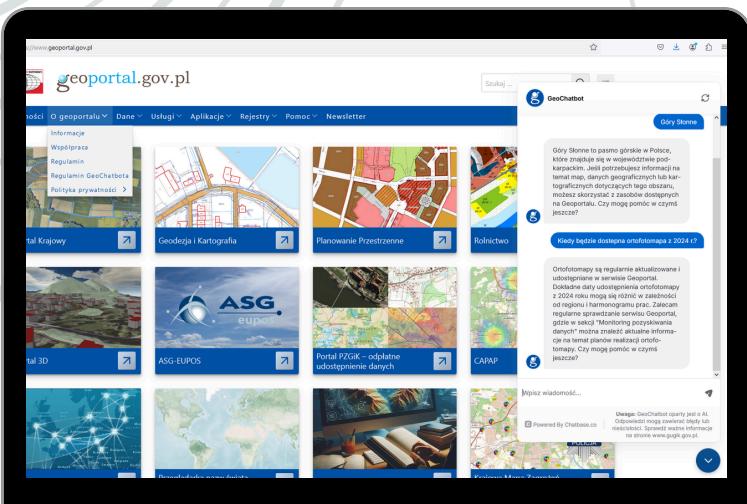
://www.geoportal.gov.pl

geoportal.gov.pl

Szukaj ...

ności O geoportalu Dane Usługi Aplikacje Rejestry Pomoc Newsletter

Informacje
Współpraca
Regulamin
Regulamin GeoChatbota
Polityka prywatności

rtal Krajowy

Geodezja i Kartografia

Planowanie Przestrzenne

Rolnictwo

ASG eupos

rtal 3D

ASG-EUPOS

Portal PZGiK – odpłatne udostępnienie danych

CAPAP

Przeglądarka nazw świata

Krajowa Mapa Zagrożeń

POLICJA

GeoChatbot

Góry Słonne

Góry Słonne to pasmo górskie w Polsce, które znajduje się w województwie podkarpackim. Jeśli potrzebujesz informacji na temat map, danych geograficznych lub kartograficznych dotyczących tego obszaru, możesz skorzystać z zasobów dostępnych na Geoportalu. Czy mogę pomóc w czymś jeszcze?

Kiedy będzie dostępna ortofotomapa z 2024 r.?

Ortofotomapy są regularnie aktualizowane i udostępniane w serwisie Geoportal. Dokładne daty udostępnienia ortofotomapy z 2024 roku mogą się różnić w zależności od regionu i harmonogramu prac. Zalecam regularne sprawdzanie serwisu Geoportal, gdzie w sekcji "Monitoring pozyskiwania danych" można znaleźć aktualne informacje na temat planów realizacji ortofotomapy. Czy mogę pomóc w czymś jeszcze?

Wpisz wiadomość...

Powered By Chatbase.co

Uwaga: GeoChatbot oparty jest o AI. Odpowiedzi mogą zawierać błędy lub nieścisłości. Sprawdź ważne informacje na stronie www.gugik.gov.pl.